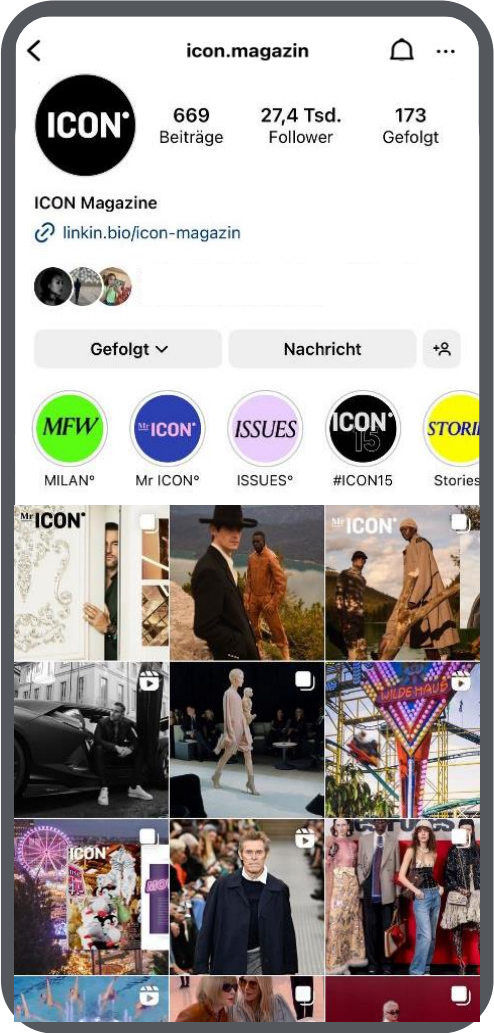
icon.magazin

ICON°

669
Beiträge

27,4 Tsd.
Follower

173
Gefolgt

ICON Magazine

linkin.bio/icon-magazin

Gefolgt

Nachricht

MFW
MILAN°

Mr ICON°
Mr ICON°

ISSUES
ISSUES°

ICON° 15
#ICON15

STORI
Stories

Mr ICON°

Mr ICON°

WILDE MAUS

ICON°